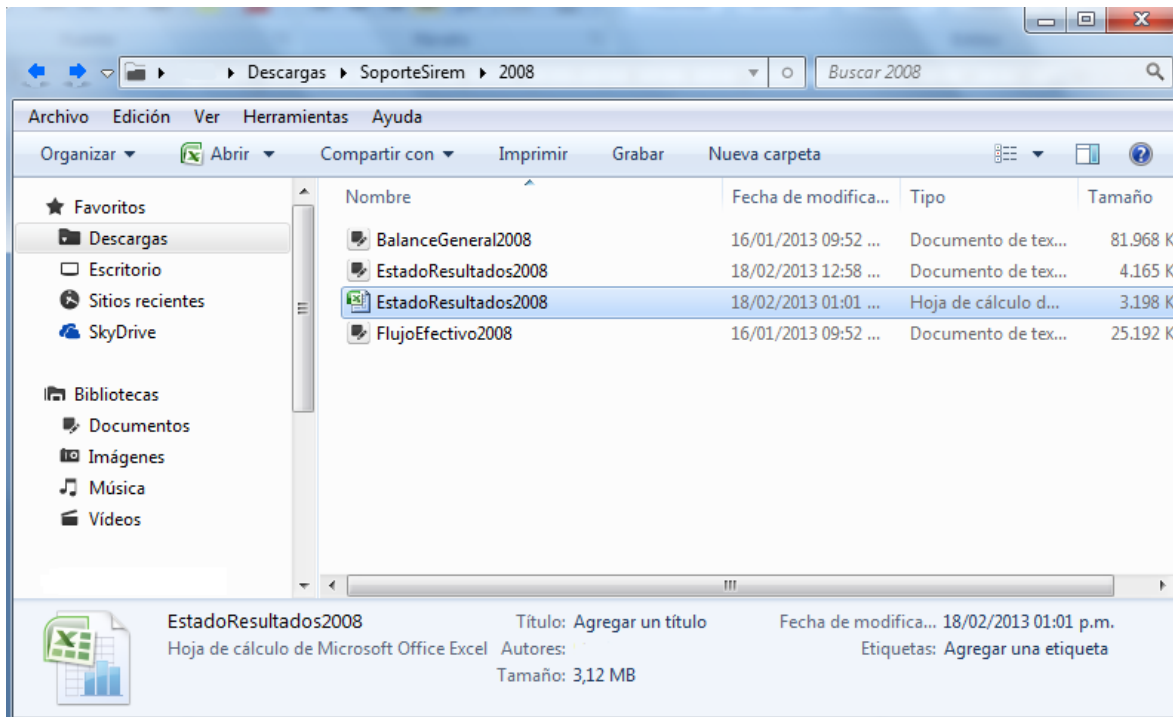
Descargas ▸ SoporteSirem ▸ 2008

Buscar 2008

Archivo Edición Ver Herramientas Ayuda

Organizar ▾ Abrir ▾ Compartir con ▾ Imprimir Grabar Nueva carpeta

Favoritos
Descargas
Escritorio
Sitios recientes
SkyDrive

Bibliotecas
Documentos
Imágenes
Música
Vídeos

| Nombre | Fecha de modifica... | Tipo | Tamaño |
|---|---|---|---|
| BalanceGeneral2008 | 16/01/2013 09:52 ... | Documento de tex... | 81.968 K |
| EstadoResultados2008 | 18/02/2013 12:58 ... | Documento de tex... | 4.165 K |
| EstadoResultados2008 | 18/02/2013 01:01 ... | Hoja de cálculo d... | 3.198 K |
| FlujoEfectivo2008 | 16/01/2013 09:52 ... | Documento de tex... | 25.192 K |

EstadoResultados2008
Hoja de cálculo de Microsoft Office Excel
Título: Agregar un título
Autores:
Tamaño: 3,12 MB
Fecha de modifica... 18/02/2013 01:01 p.m.
Etiquetas: Agregar una etiqueta